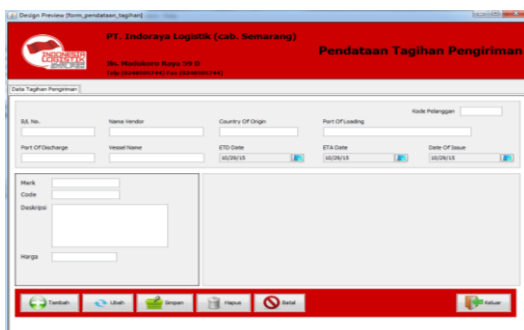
Design Preview [form_pendataan_tagihan]

INDONESIA LOGISTIK

PT. Indoraya Logistik (cab. Semarang)

Jln. Madukoro Raya 99 D

Telp (024)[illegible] Fax (024)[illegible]

Pendataan Tagihan Pengiriman

Data Tagihan Pengiriman

Kode Pelanggan

B/L No.

Name Vendor

Country Of Origin

Port Of Loading

Port Of Discharge

Vessel Name

ETD Date

10/29/15

ETA Date

10/29/15

Date Of Issue

10/29/15

Mark

Code

Deskripsi

Harga

Tambah

Ubah

Simpan

Hapus

Batal

Keluar